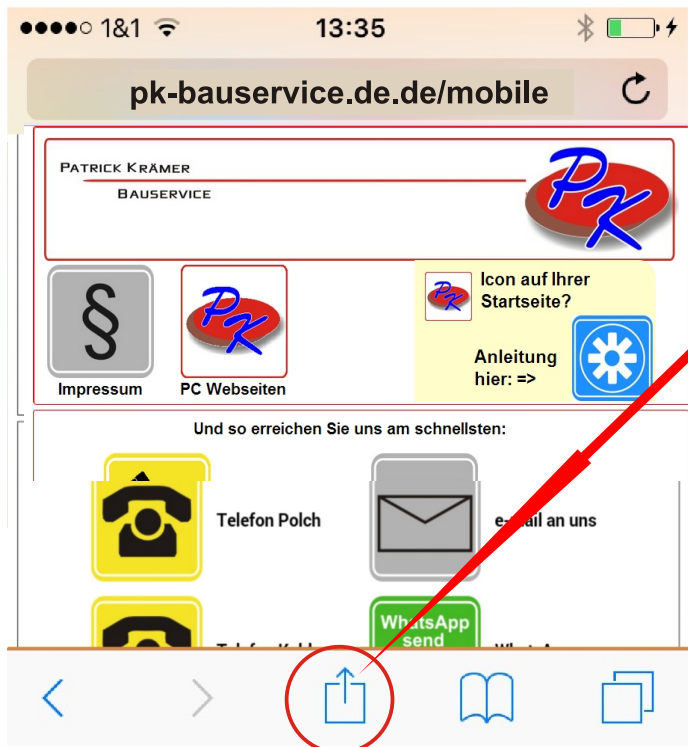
●●●●○ 1&1 13:35

pk-bauservice.de.de/mobile

Patrick Krämer
Bauservice

PK

§

Impressum

PK

PC Webseiten

Icon auf Ihrer Startseite?

Anleitung hier: =>

Und so erreichen Sie uns am schnellsten:

Telefon Polch

e-mail an uns

WhatsApp send

Telefon K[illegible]

WhatsA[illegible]